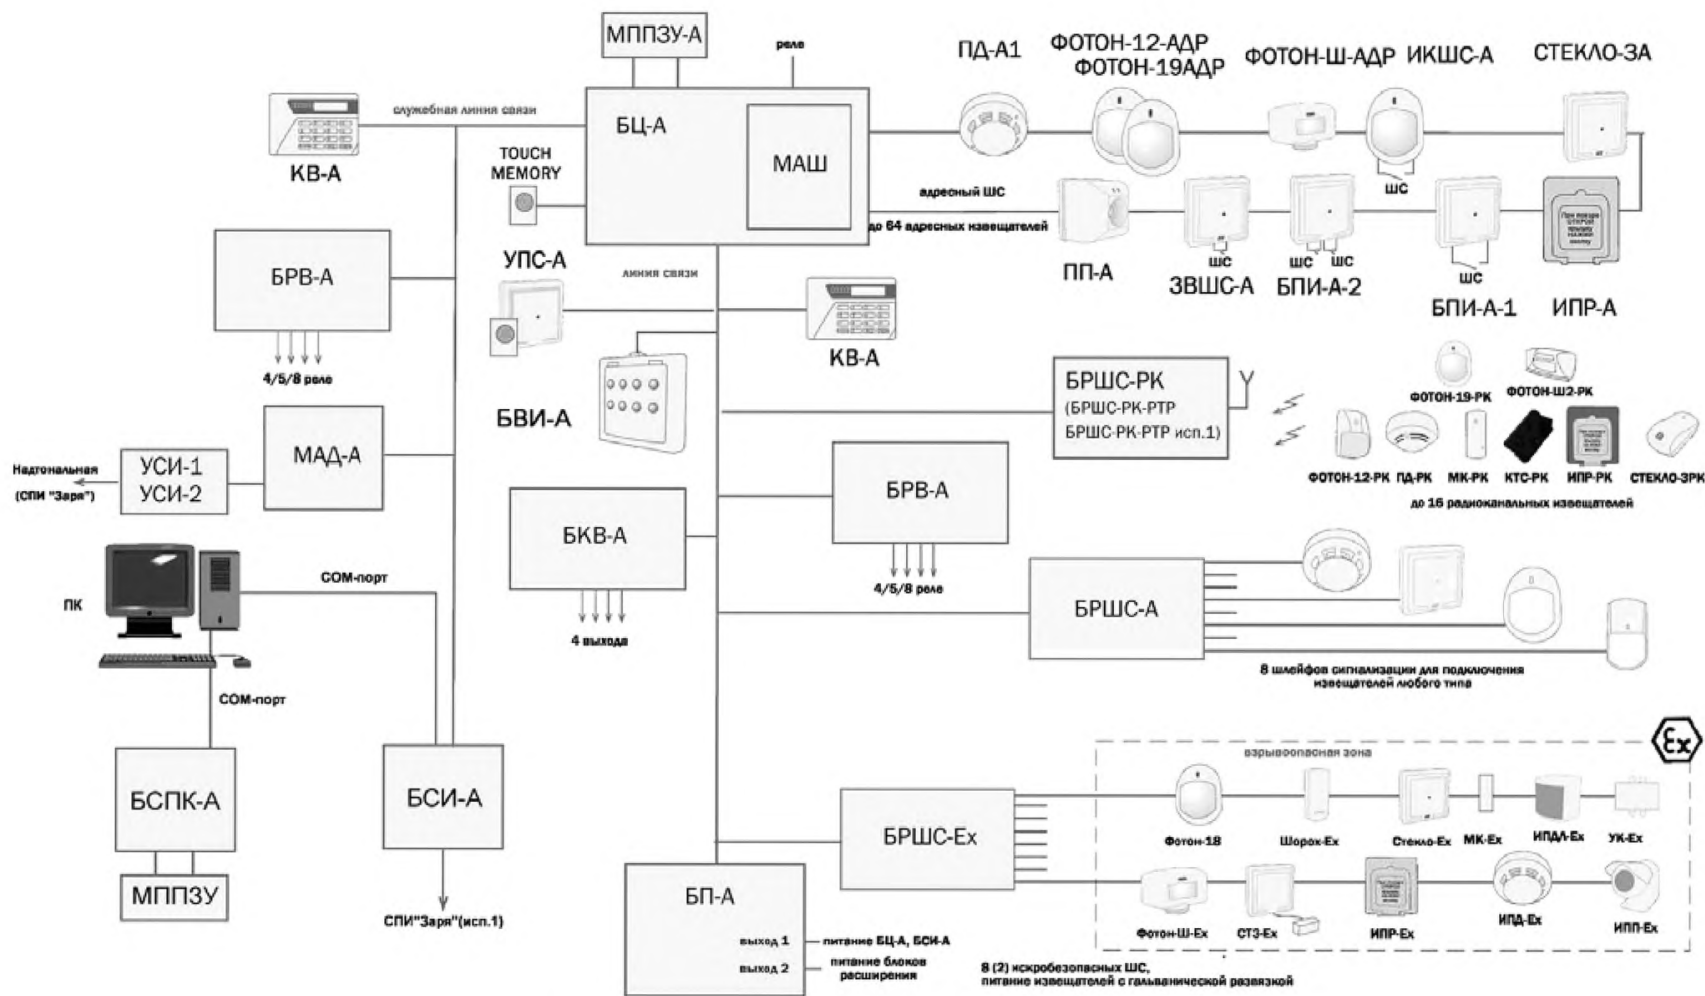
МППЗУ-А

реле

ПД-А1

ФОТОН-12-АДР
ФОТОН-19АДР

ФОТОН-Ш-АДР

ИКШС-А

СТЕКЛО-3А

служебная линия связи

БЦ-А

МАШ

КВ-А

TOUCH MEMORY

адресный ШС

до 64 адресных извещателей

ШС

ШС

ШС ШС

ШС

ПП-А

ЗВШС-А

БПИ-А-2

БПИ-А-1

ИПР-А

БРВ-А

УПС-А

линия связи

КВ-А

4/5/8 реле

БВИ-А

БРШС-РК
(БРШС-РК-РТР
БРШС-РК-РТР исп.1)

ФОТОН-19-РК

ФОТОН-Ш2-РК

ФОТОН-12-РК

ПД-РК

МК-РК

КТС-РК

ИПР-РК

СТЕКЛО-3РК

до 16 радиоканальных извещателей

Надтональная
(СПИ "Заря")

УСИ-1
УСИ-2

МАД-А

БРВ-А

БКВ-А

4/5/8 реле

4 выхода

ПК

COM-порт

COM-порт

БРШС-А

8 шлейфов сигнализации для подключения извещателей любого типа

взрывоопасная зона

Ex

БСПК-А

БСИ-А

БРШС-Ex

Фотон-18

Шорох-Ex

Стекло-Ex

МК-Ex

ИПДЛ-Ex

УК-Ex

МППЗУ

СПИ"Заря"(исп.1)

БП-А

выход 1

питание БЦ-А, БСИ-А

выход 2

питание блоков расширения

Фотон-Ш-Ex

СТ3-Ex

ИПР-Ex

ИПД-Ex

ИПП-Ex

8 (2) искробезопасных ШС,
питание извещателей с гальванической развязкой